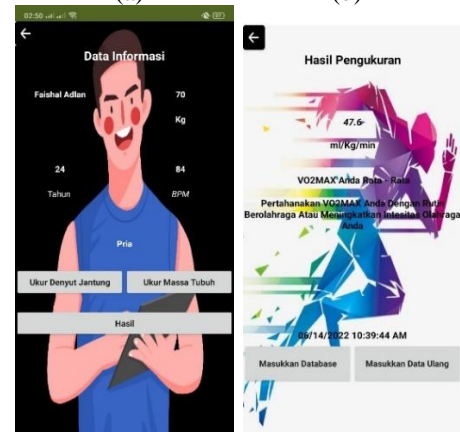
02:50

Data Informasi

Faishal Adlan

70

Kg

24

84

Tahun

BPM

Pria

Ukur Denyut Jantung

Ukur Massa Tubuh

Hasil

Hasil Pengukuran

47.6

ml/Kg/min

VO2MAX Anda Rata - Rata

Pertahanakan VO2MAX Anda Dengan Rutin Berolahraga Atau Meningkatkan Intensitas Olahraga Anda

06/14/2022 10:39:44 AM

Masukkan Database

Masukkan Data Ulang